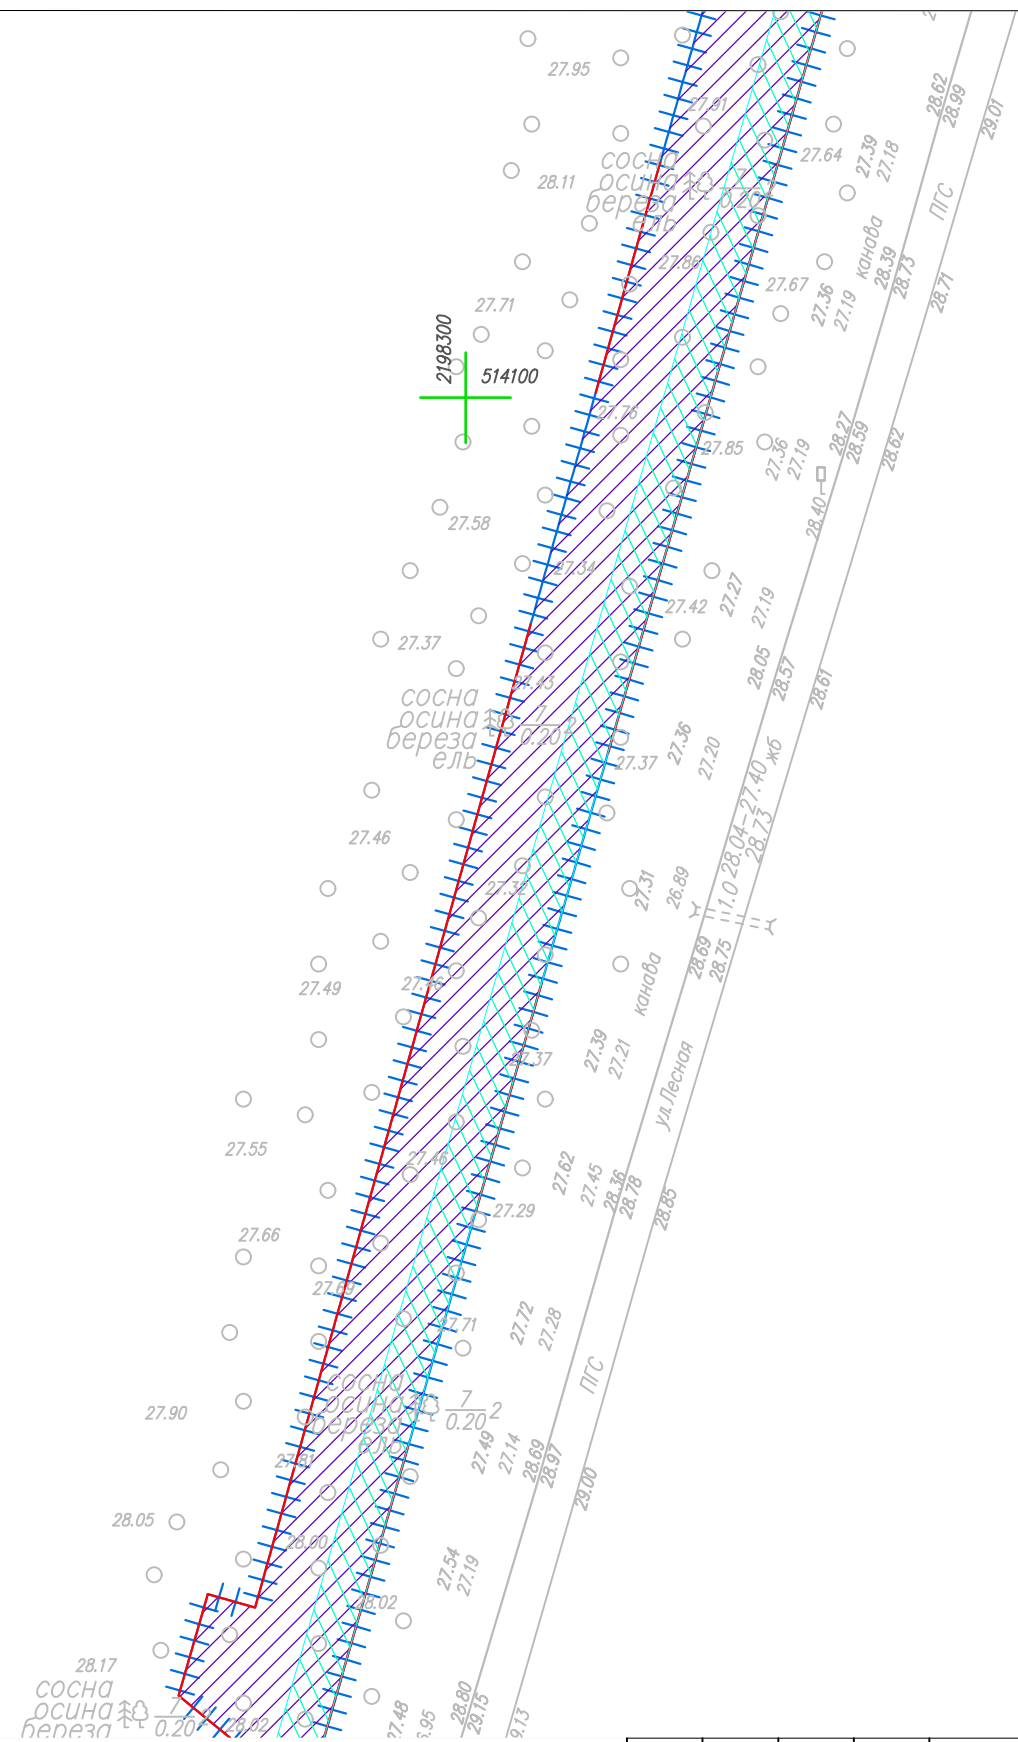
27.95
27.91
28.62
28.99
29.01
сосна
осина
береза
ель
$\frac{7}{0.20}$
28.11
27.64
27.39
27.18
канава
28.39
28.73
ПГС
28.71
27.88
27.67
27.36
27.19
27.71
2198300
514100
27.76
27.85
27.36
27.19
28.27
28.59
28.62
28.40
27.58
27.34
27.27
27.19
27.42
27.37
28.05
28.57
28.61
27.43
сосна
осина
береза
ель
$\frac{7}{0.20}$
2
27.36
27.20
27.37
жб
1.0 28.04–27.40
28.73
27.46
27.32
27.31
26.89
27.49
27.46
28.69
28.75
канава
27.37
27.39
27.21
ул.Лесная
27.55
27.46
27.62
27.45
28.36
28.78
28.85
27.29
27.66
27.69
27.71
27.72
27.28
ПГС
сосна
осина
береза
ель
$\frac{7}{0.20}$
2
27.90
27.49
27.14
28.69
28.97
29.00
27.61
28.05
28.00
27.54
27.19
28.02
28.17
сосна
осина
береза
$\frac{7}{0.20}$
28.02
27.48
26.95
28.80
29.15
29.13